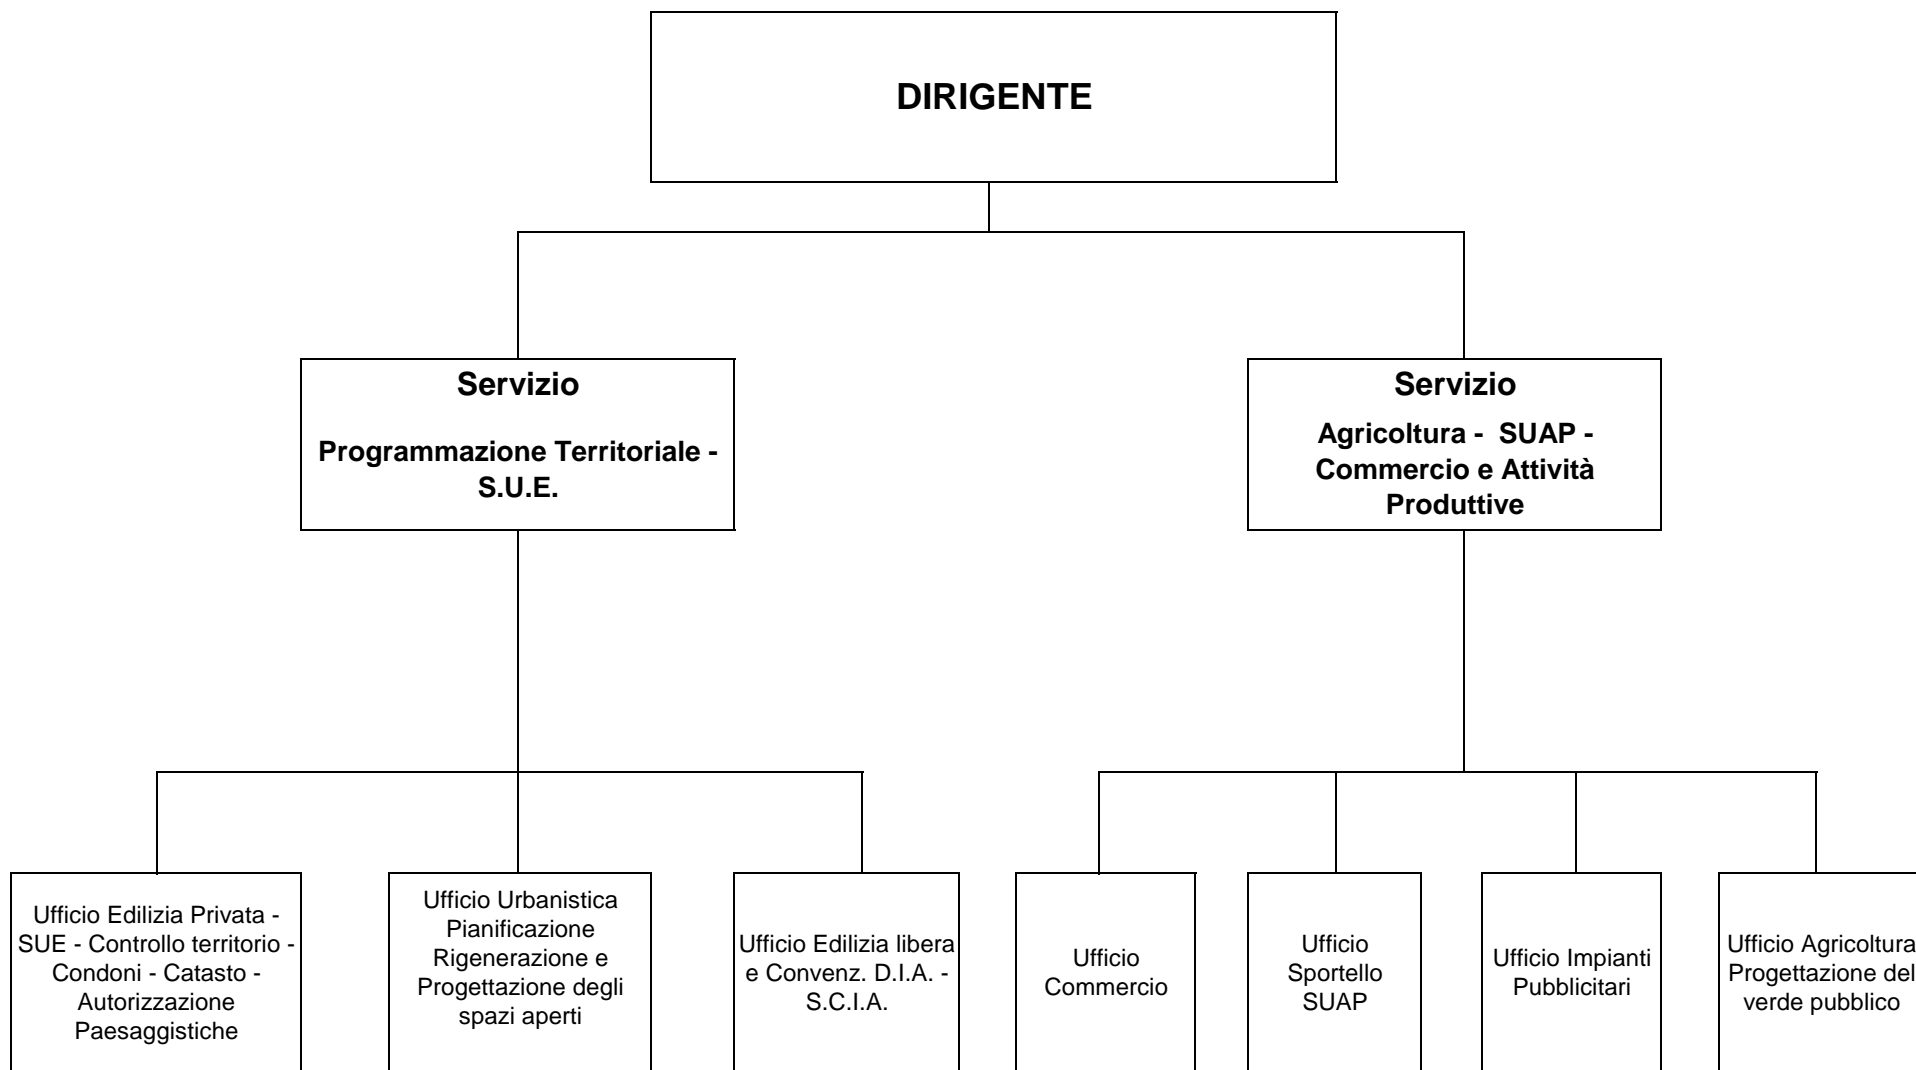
DIRIGENTE

Servizio

Programmazione Territoriale - S.U.E.

Servizio

Agricoltura - SUAP - Commercio e Attività Produttive

Ufficio Edilizia Privata - SUE - Controllo territorio - Condoni - Catasto - Autorizzazione Paesaggistiche

Ufficio Urbanistica Pianificazione Rigenerazione e Progettazione degli spazi aperti

Ufficio Edilizia libera e Convenz. D.I.A. - S.C.I.A.

Ufficio Commercio

Ufficio Sportello SUAP

Ufficio Impianti Pubblicitari

Ufficio Agricoltura Progettazione del verde pubblico